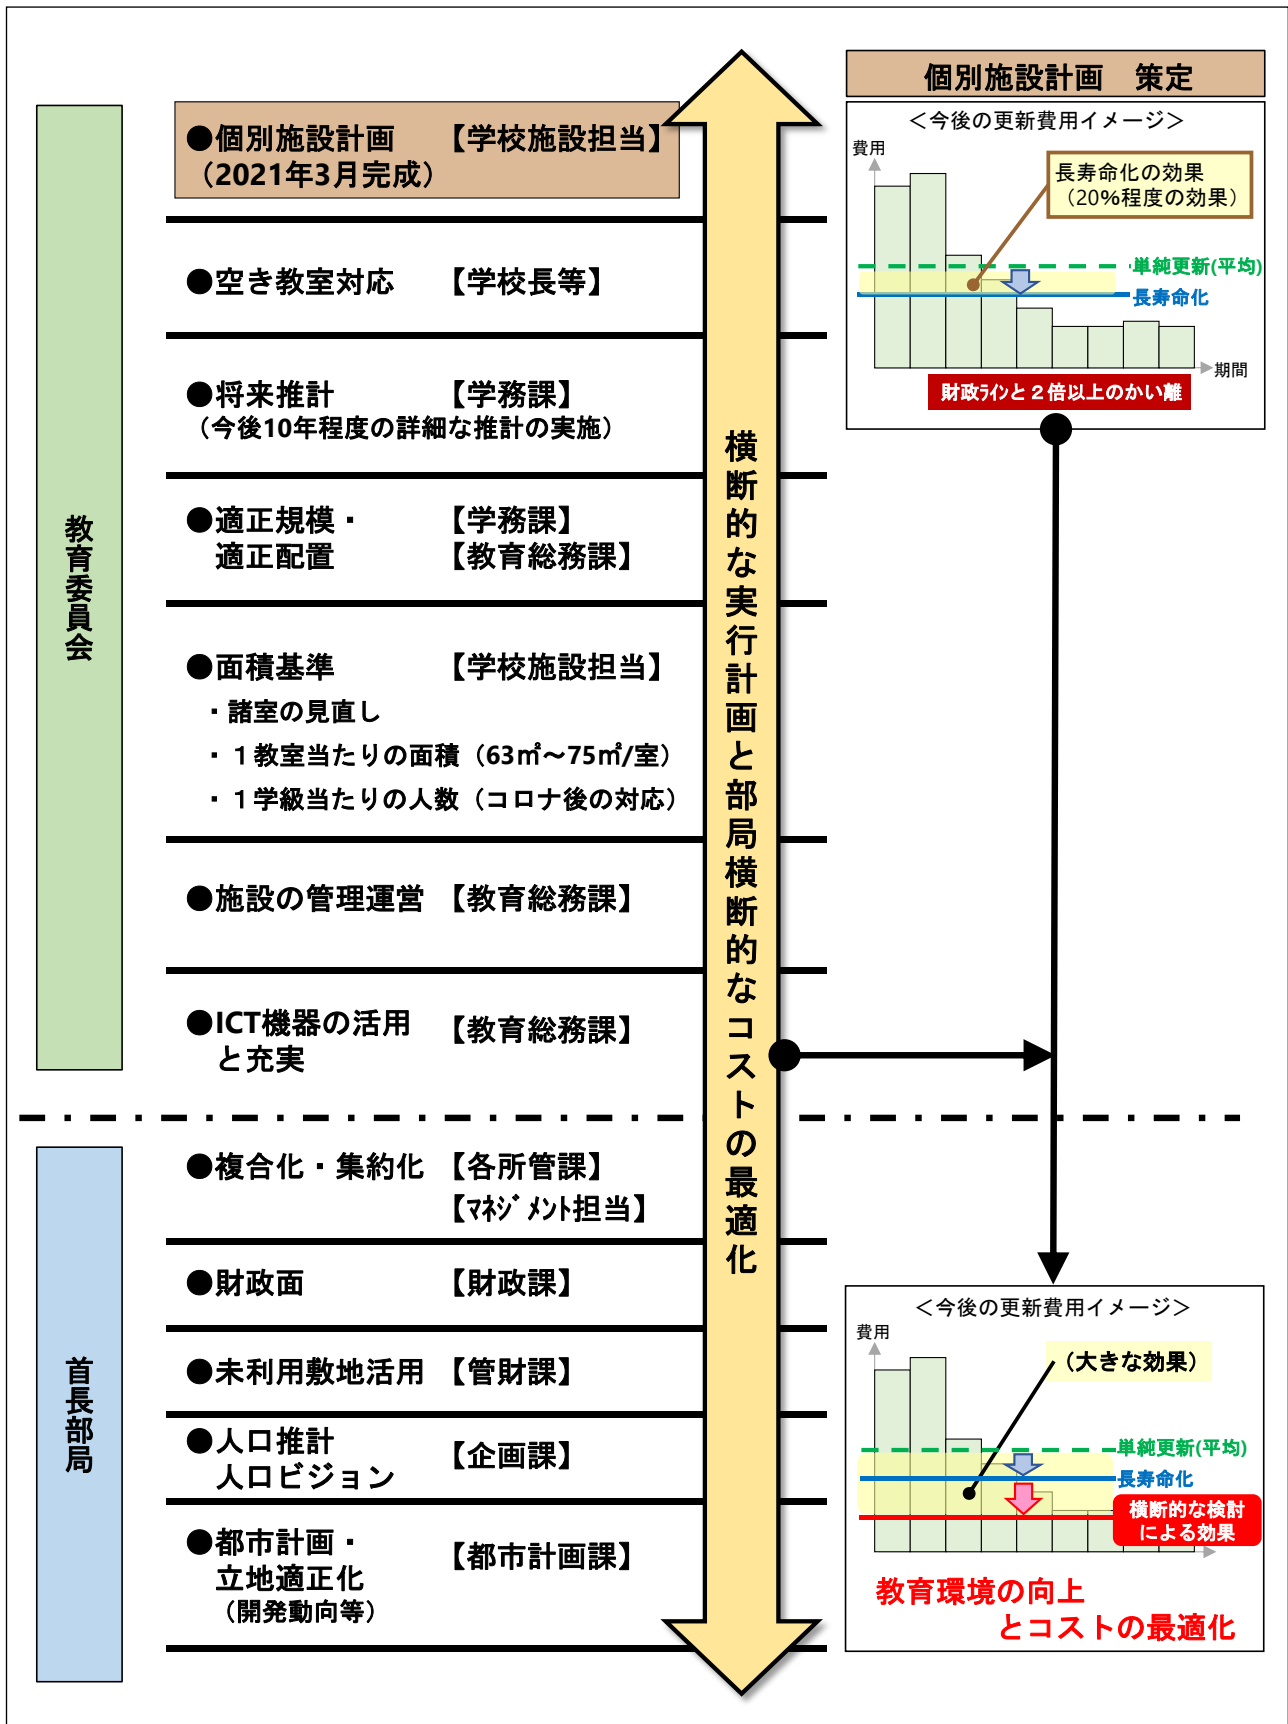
教育委員会

●個別施設計画　【学校施設担当】
（2021年3月完成）

●空き教室対応　【学校長等】

●将来推計　【学務課】
（今後10年程度の詳細な推計の実施）

●適正規模・適正配置　【学務課】【教育総務課】

●面積基準　【学校施設担当】
・諸室の見直し
・１教室当たりの面積（63㎡～75㎡/室）
・１学級当たりの人数（コロナ後の対応）

●施設の管理運営　【教育総務課】

●ICT機器の活用と充実　【教育総務課】

首長部局

●複合化・集約化　【各所管課】【ﾏﾈｼﾞﾒﾝﾄ担当】

●財政面　【財政課】

●未利用敷地活用　【管財課】

●人口推計　人口ビジョン　【企画課】

●都市計画・立地適正化（開発動向等）　【都市計画課】

横断的な実行計画と部局横断的なコストの最適化

個別施設計画　策定

＜今後の更新費用イメージ＞
費用
長寿命化の効果（20%程度の効果）
単純更新(平均)
長寿命化
期間
財政ラインと２倍以上のかい離

＜今後の更新費用イメージ＞
費用
（大きな効果）
単純更新(平均)
長寿命化
横断的な検討による効果
教育環境の向上とコストの最適化